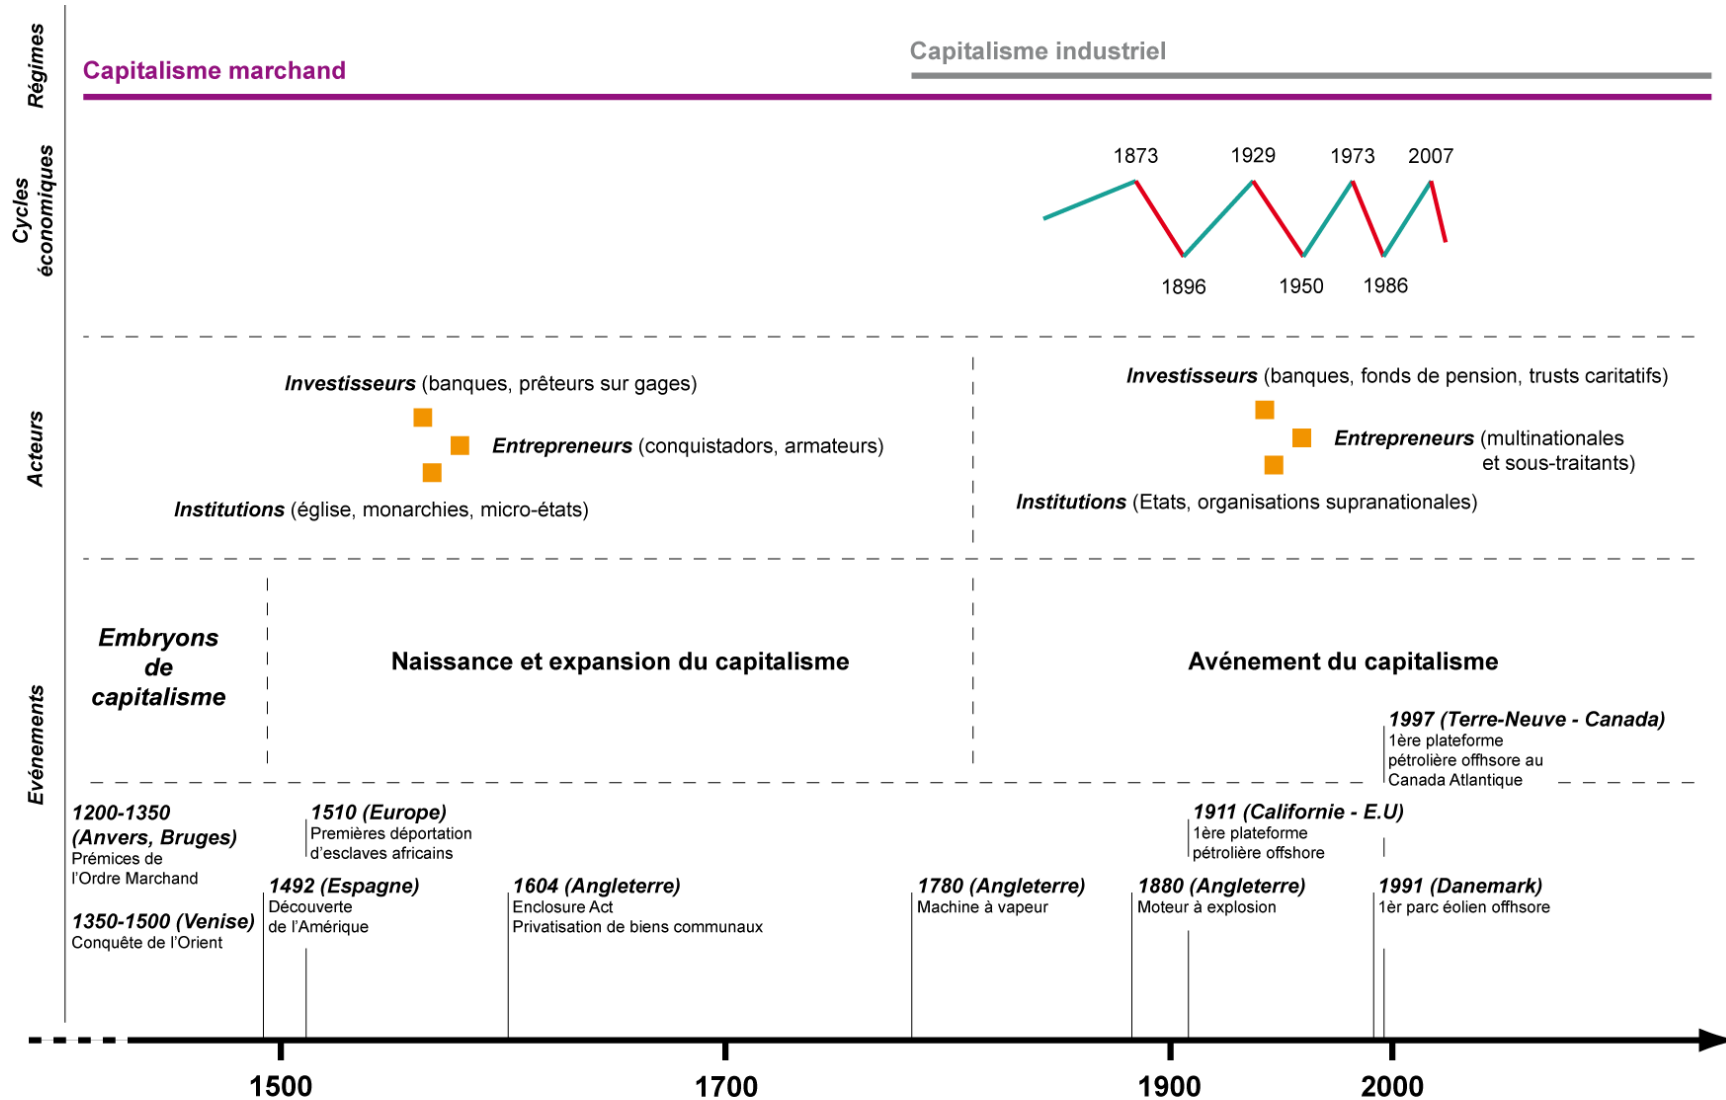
Régimes

Capitalisme marchand

Capitalisme industriel

Cycles économiques

1873

1929

1973

2007

1896

1950

1986

Acteurs

***Investisseurs*** (banques, prêteurs sur gages)

***Entrepreneurs*** (conquistadors, armateurs)

***Institutions*** (église, monarchies, micro-états)

***Investisseurs*** (banques, fonds de pension, trusts caritatifs)

***Entrepreneurs*** (multinationales et sous-traitants)

***Institutions*** (Etats, organisations supranationales)

Evénements

**Embryons de capitalisme**

**Naissance et expansion du capitalisme**

**Avénement du capitalisme**

***1997 (Terre-Neuve - Canada)***
1ère plateforme pétrolière offhsore au Canada Atlantique

***1200-1350 (Anvers, Bruges)***
Prémices de l'Ordre Marchand

***1510 (Europe)***
Premières déportation d'esclaves africains

***1911 (Californie - E.U)***
1ère plateforme pétrolière offshore

***1350-1500 (Venise)***
Conquête de l'Orient

***1492 (Espagne)***
Découverte de l'Amérique

***1604 (Angleterre)***
Enclosure Act
Privatisation de biens communaux

***1780 (Angleterre)***
Machine à vapeur

***1880 (Angleterre)***
Moteur à explosion

***1991 (Danemark)***
1èr parc éolien offshore

1500

1700

1900

2000